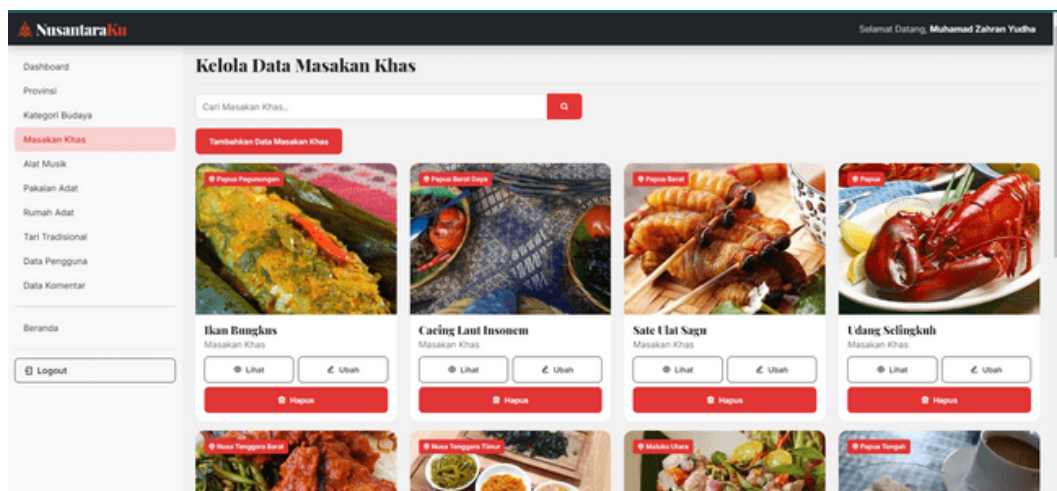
NusantaraKu

Selamat Datang, Muhamad Zahran Yudha

Dashboard
Provinsi
Kategori Budaya
Masakan Khas
Alat Musik
Pakaian Adat
Rumah Adat
Tari Tradisional
Data Pengguna
Data Komentar

Beranda

Logout

Kelola Data Masakan Khas

Cari Masakan Khas...

Tambahkan Data Masakan Khas

Papua Pegunungan
Ikan Bungkus
Masakan Khas
Lihat
Ubah
Hapus

Papua Barat Daya
Cacing Laut Insonem
Masakan Khas
Lihat
Ubah
Hapus

Papua Barat
Sate Ulat Sagu
Masakan Khas
Lihat
Ubah
Hapus

Papua
Udang Selingkuh
Masakan Khas
Lihat
Ubah
Hapus

Nusa Tenggara Barat

Nusa Tenggara Timur

Maluku Utara

Papua Tengah